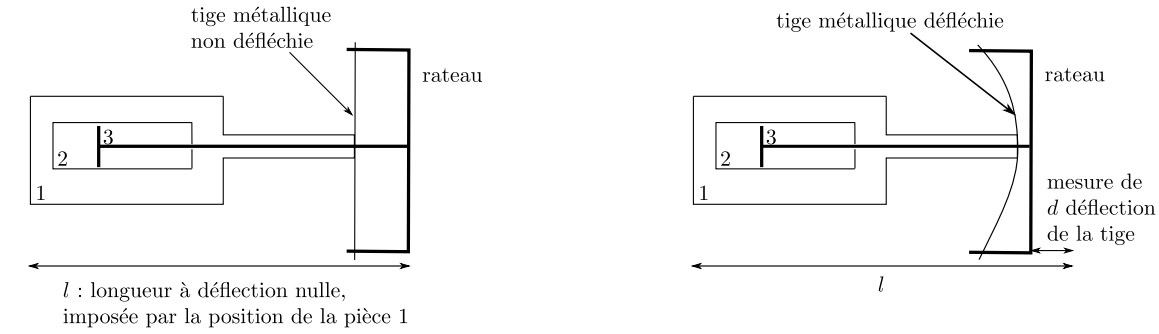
tige métallique non défléchie

rateau

3

2

1

$l$ : longueur à déflection nulle, imposée par la position de la pièce 1

tige métallique défléchie

rateau

3

2

1

mesure de $d$ déflection de la tige

$l$